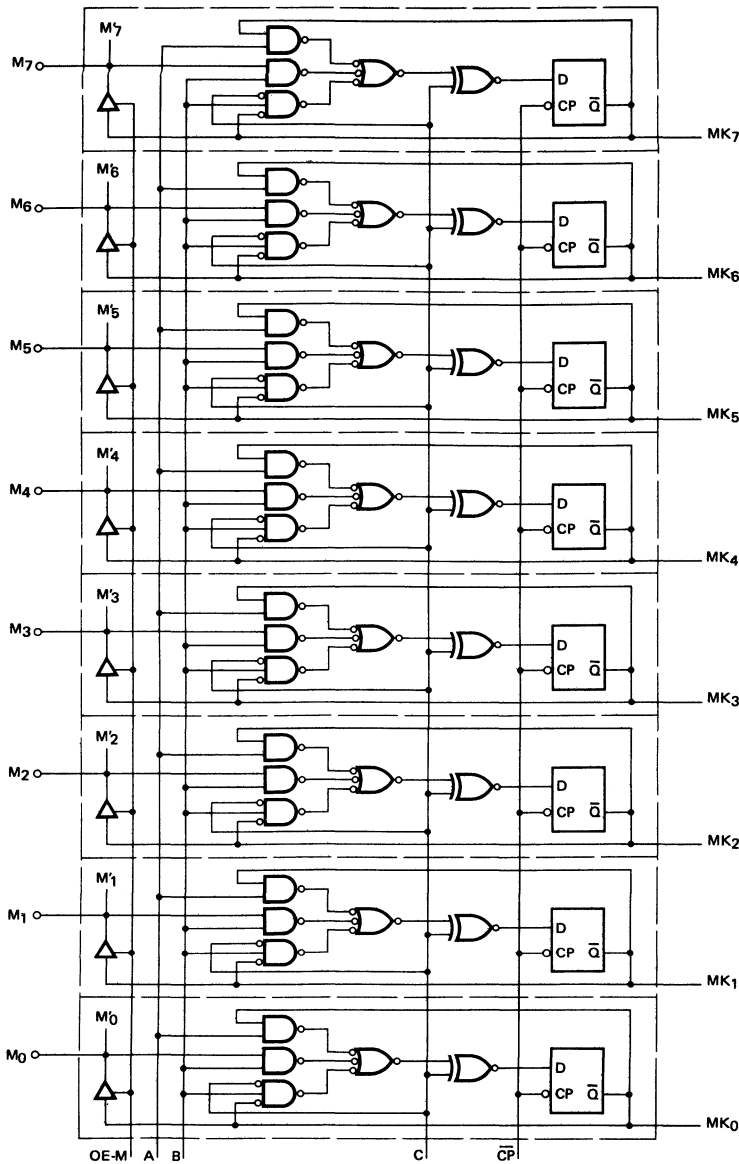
$M'_7$
$M_7$
D
CP $\overline{Q}$
$MK_7$
$M'_6$
$M_6$
D
CP $\overline{Q}$
$MK_6$
$M'_5$
$M_5$
D
CP $\overline{Q}$
$MK_5$
$M'_4$
$M_4$
D
CP $\overline{Q}$
$MK_4$
$M'_3$
$M_3$
D
CP $\overline{Q}$
$MK_3$
$M'_2$
$M_2$
D
CP $\overline{Q}$
$MK_2$
$M'_1$
$M_1$
D
CP $\overline{Q}$
$MK_1$
$M'_0$
$M_0$
D
CP $\overline{Q}$
$MK_0$
OE-M A B C $\overline{CP}$